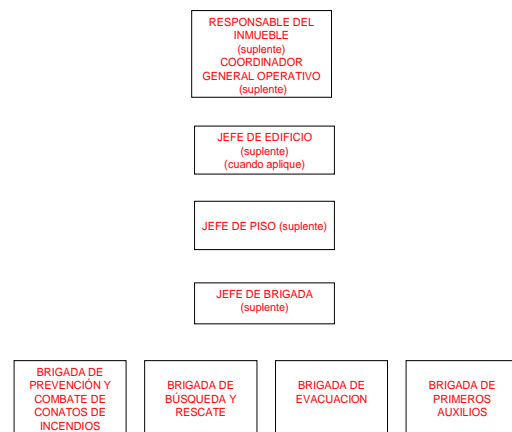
RESPONSABLE DEL INMUEBLE
(suplente)
COORDINADOR GENERAL OPERATIVO
(suplente)

JEFE DE EDIFICIO
(suplente)
(cuando aplique)

JEFE DE PISO (suplente)

JEFE DE BRIGADA
(suplente)

BRIGADA DE PREVENCIÓN Y COMBATE DE CONATOS DE INCENDIOS

BRIGADA DE BÚSQUEDA Y RESCATE

BRIGADA DE EVACUACION

BRIGADA DE PRIMEROS AUXILIOS